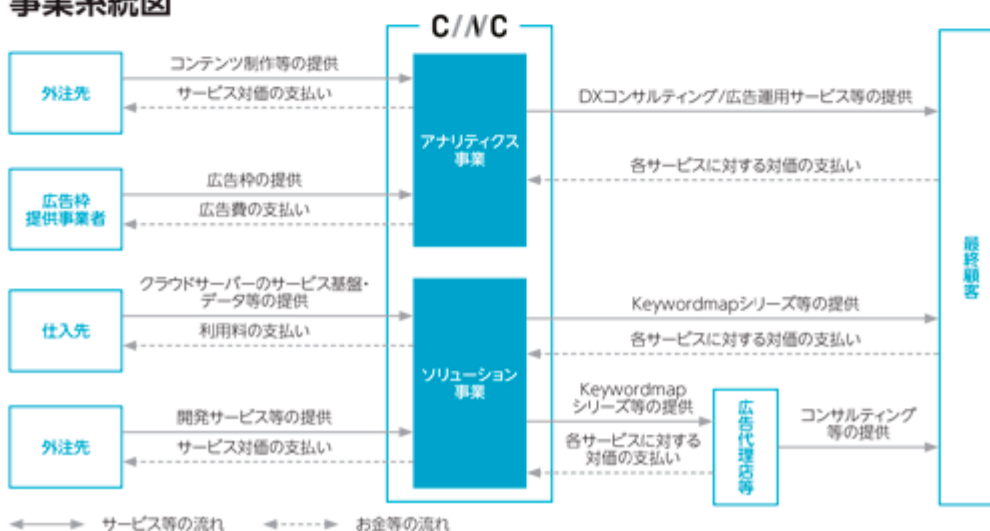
事業系統図

C/N/C

外注先

コンテンツ制作等の提供

サービス対価の支払い

DXコンサルティング/広告運用サービス等の提供

アナリティクス事業

各サービスに対する対価の支払い

広告枠提供事業者

広告枠の提供

広告費の支払い

最終顧客

仕入先

クラウドサーバーのサービス基盤・データ等の提供

利用料の支払い

Keywordmapシリーズ等の提供

各サービスに対する対価の支払い

ソリューション事業

外注先

開発サービス等の提供

サービス対価の支払い

Keywordmapシリーズ等の提供

各サービスに対する対価の支払い

広告代理店等

コンサルティング等の提供

サービス等の流れ　お金等の流れ